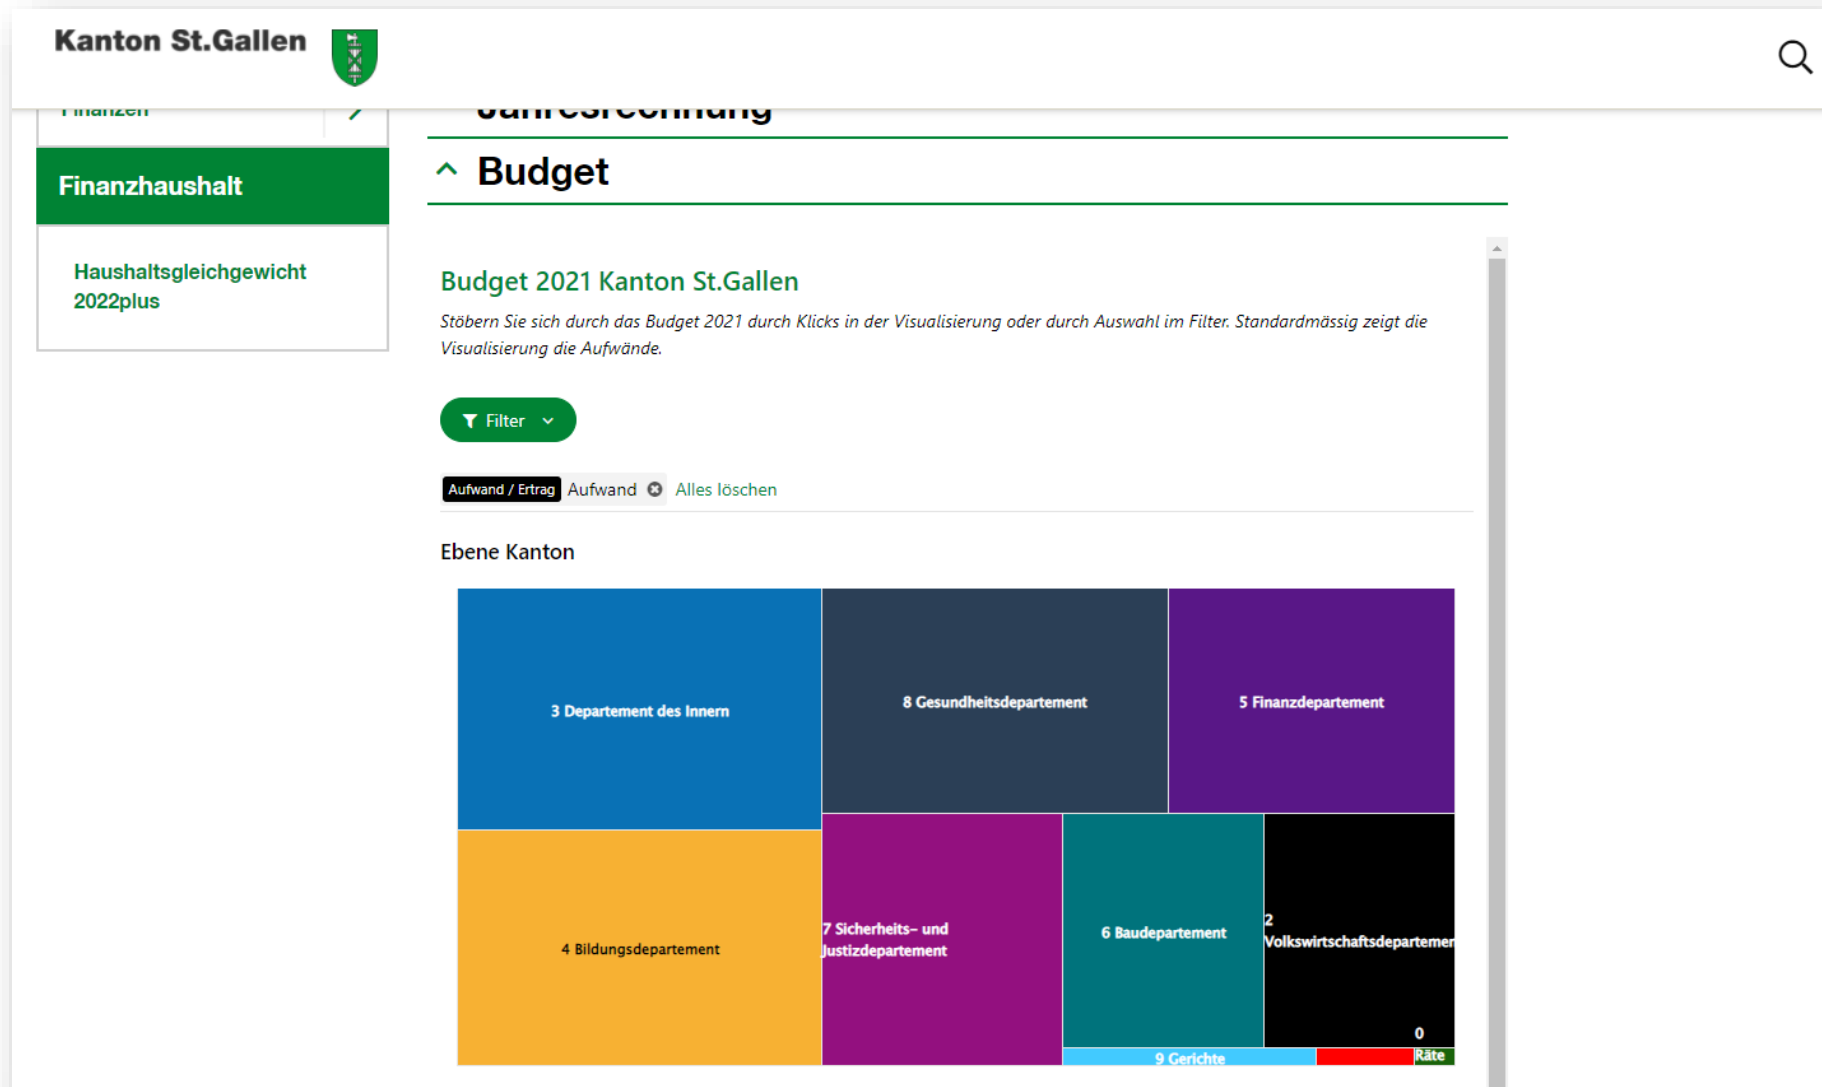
Kanton St.Gallen

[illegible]

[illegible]

Finanzhaushalt

Haushaltsgleichgewicht 2022plus

Budget

Budget 2021 Kanton St.Gallen

*Stöbern Sie sich durch das Budget 2021 durch Klicks in der Visualisierung oder durch Auswahl im Filter. Standardmässig zeigt die Visualisierung die Aufwände.*

Filter

Aufwand / Ertrag Aufwand Alles löschen

Ebene Kanton

3 Departement des Innern

8 Gesundheitsdepartement

5 Finanzdepartement

4 Bildungsdepartement

7 Sicherheits- und Justizdepartement

6 Baudepartement

2 Volkswirtschaftsdepartemen

0

9 Gerichte

Räte